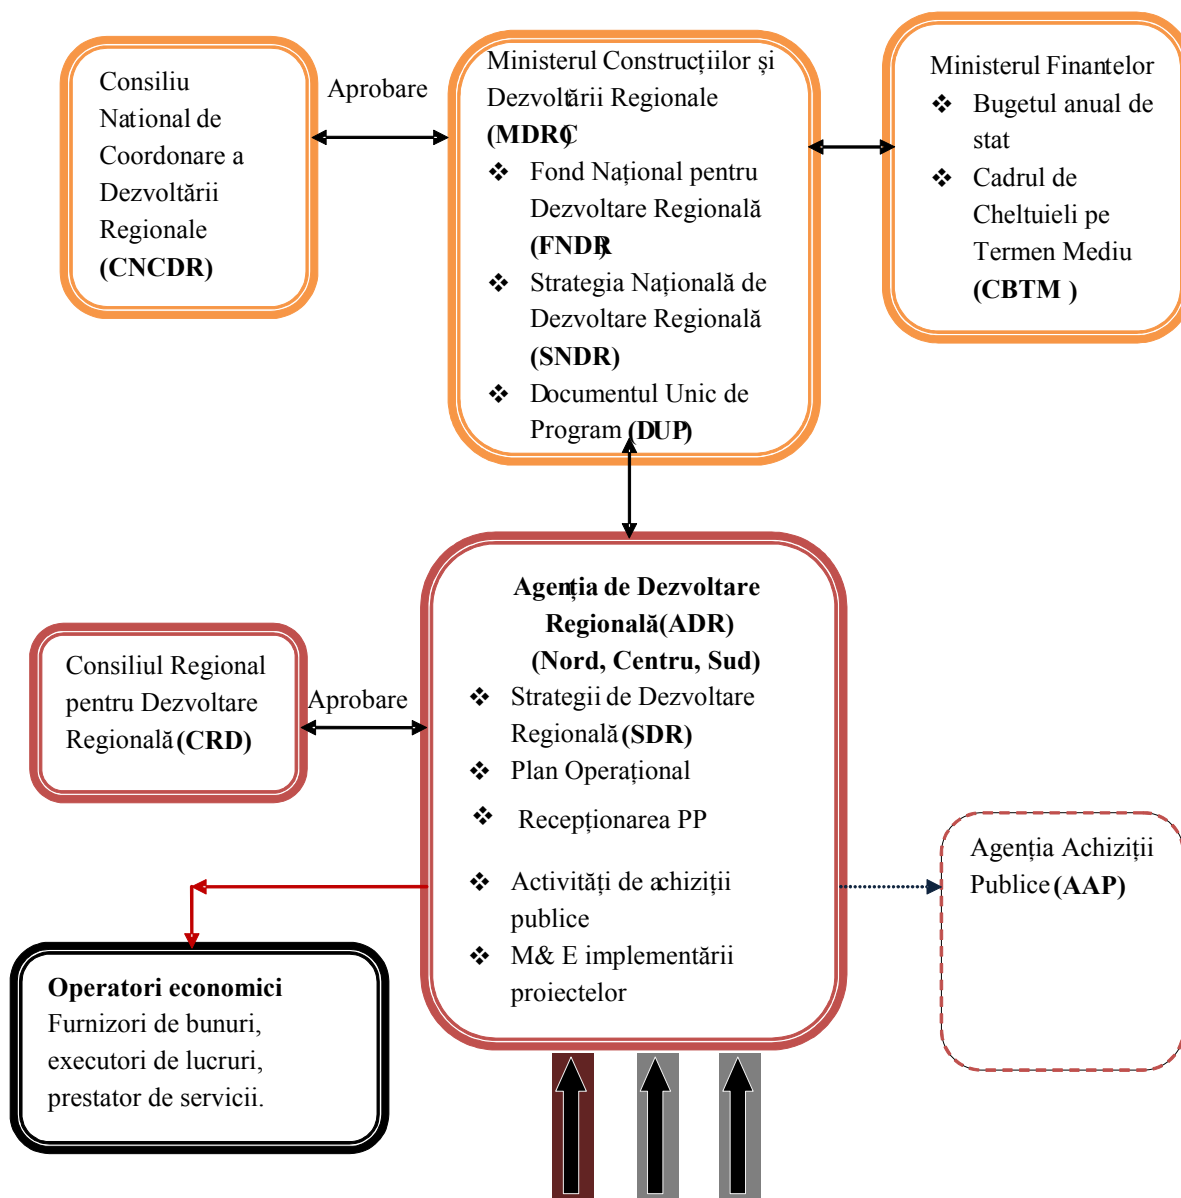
Consiliu National de Coordonare a Dezvoltării Regionale **(CNCDR)**

Aprobare

Ministerul Construcțiilor și Dezvoltării Regionale **(MDRC)**
❖ Fond Național pentru Dezvoltare Regională **(FNDR)**
❖ Strategia Națională de Dezvoltare Regională **(SNDR)**
❖ Documentul Unic de Program **(DUP)**

Ministerul Finantelor
❖ Bugetul anual de stat
❖ Cadrul de Cheltuieli pe Termen Mediu **(CBTM )**

Consiliul Regional pentru Dezvoltare Regională **(CRD)**

Aprobare

**Agenția de Dezvoltare Regională(ADR) (Nord, Centru, Sud)**
❖ Strategii de Dezvoltare Regională **(SDR)**
❖ Plan Operațional
❖ Recepționarea PP
❖ Activități de achiziții publice
❖ M& E implementării proiectelor

Agenția Achiziții Publice **(AAP)**

**Operatori economici**
Furnizori de bunuri, executori de lucruri, prestator de servicii.